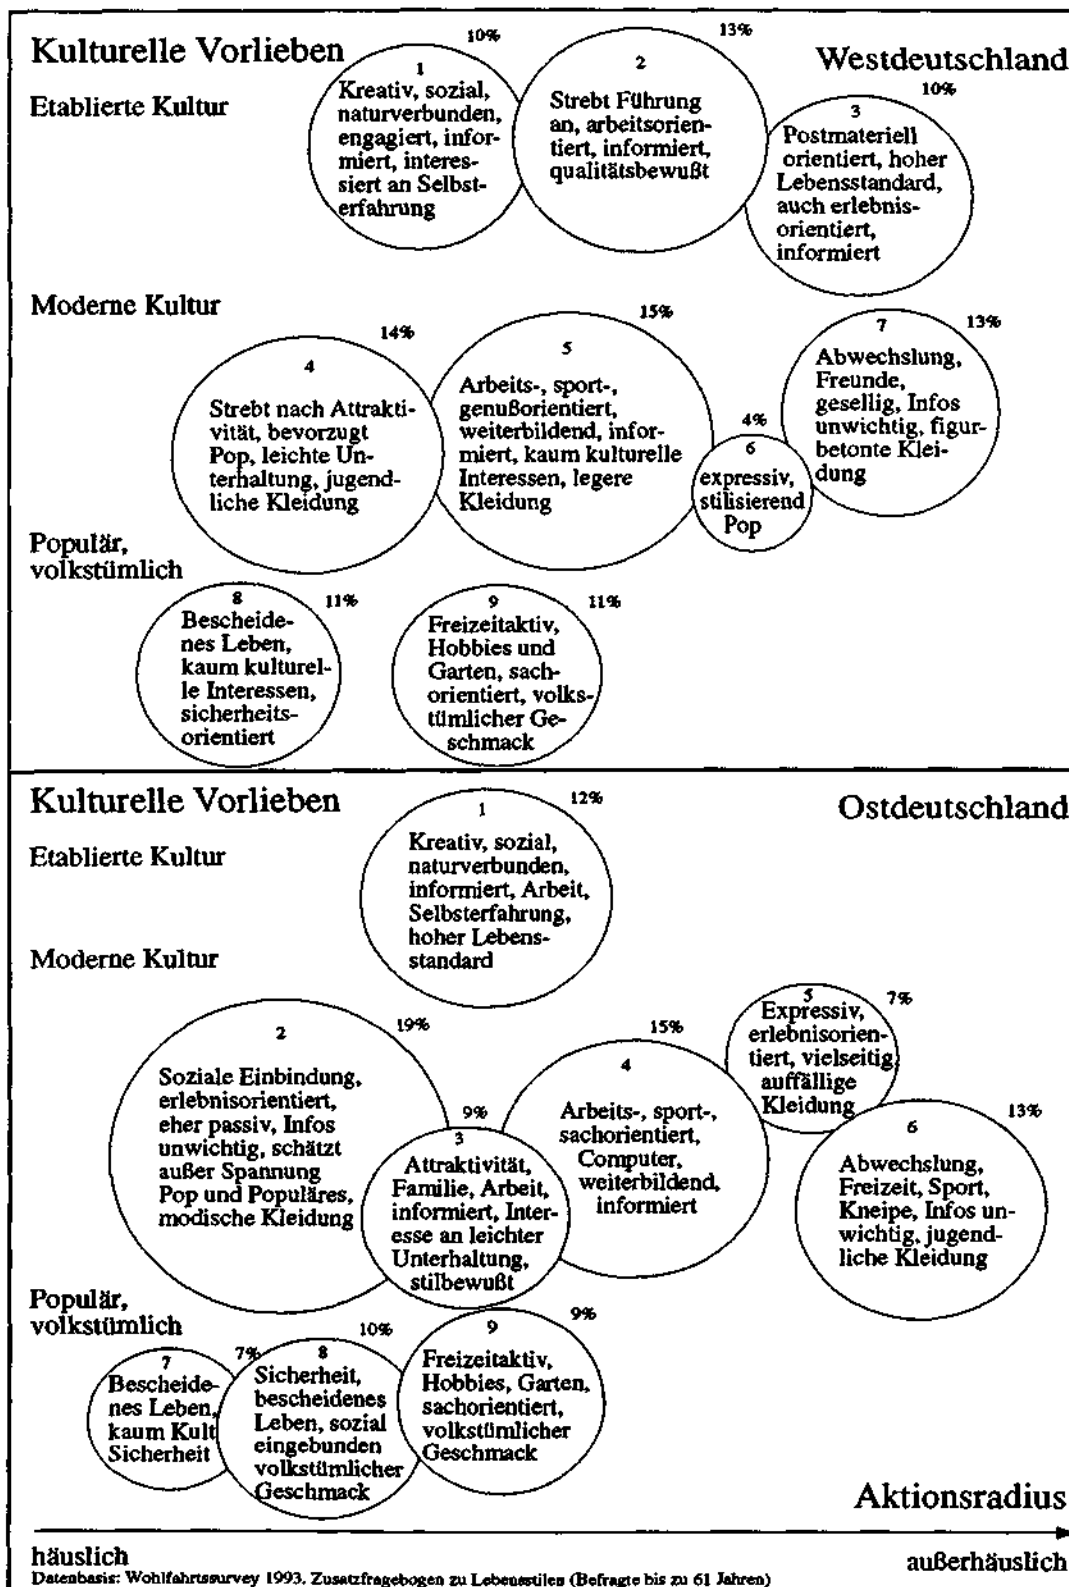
Kulturelle Vorlieben

Westdeutschland

Etablierte Kultur

10%
1
Kreativ, sozial, naturverbunden, engagiert, informiert, interessiert an Selbsterfahrung

13%
2
Strebt Führung an, arbeitsorientiert, informiert, qualitätsbewußt

10%
3
Postmateriell orientiert, hoher Lebensstandard, auch erlebnisorientiert, informiert

Moderne Kultur

14%
4
Strebt nach Attraktivität, bevorzugt Pop, leichte Unterhaltung, jugendliche Kleidung

15%
5
Arbeits-, sport-, genußorientiert, weiterbildend, informiert, kaum kulturelle Interessen, legere Kleidung

4%
6
expressiv, stilisierend Pop

13%
7
Abwechslung, Freunde, gesellig, Infos unwichtig, figurbetonte Kleidung

Populär, volkstümlich

11%
8
Bescheidenes Leben, kaum kulturelle Interessen, sicherheitsorientiert

11%
9
Freizeitaktiv, Hobbies und Garten, sachorientiert, volkstümlicher Geschmack

Kulturelle Vorlieben

Ostdeutschland

Etablierte Kultur

12%
1
Kreativ, sozial, naturverbunden, informiert, Arbeit, Selbsterfahrung, hoher Lebensstandard

Moderne Kultur

19%
2
Soziale Einbindung, erlebnisorientiert, eher passiv, Infos unwichtig, schätzt außer Spannung Pop und Populäres, modische Kleidung

9%
3
Attraktivität, Familie, Arbeit, informiert, Interesse an leichter Unterhaltung, stilbewußt

15%
4
Arbeits-, sport-, sachorientiert, Computer, weiterbildend, informiert

7%
5
Expressiv, erlebnisorientiert, vielseitig, auffällige Kleidung

13%
6
Abwechslung, Freizeit, Sport, Kneipe, Infos unwichtig, jugendliche Kleidung

Populär, volkstümlich

7%
7
Bescheidenes Leben, kaum Kult Sicherheit

10%
8
Sicherheit, bescheidenes Leben, sozial eingebunden volkstümlicher Geschmack

9%
9
Freizeitaktiv, Hobbies, Garten, sachorientiert, volkstümlicher Geschmack

Aktionsradius

häuslich

außerhäuslich

Datenbasis: Wohlfahrtssurvey 1993, Zusatzfragebogen zu Lebensstilen (Befragte bis zu 61 Jahren)